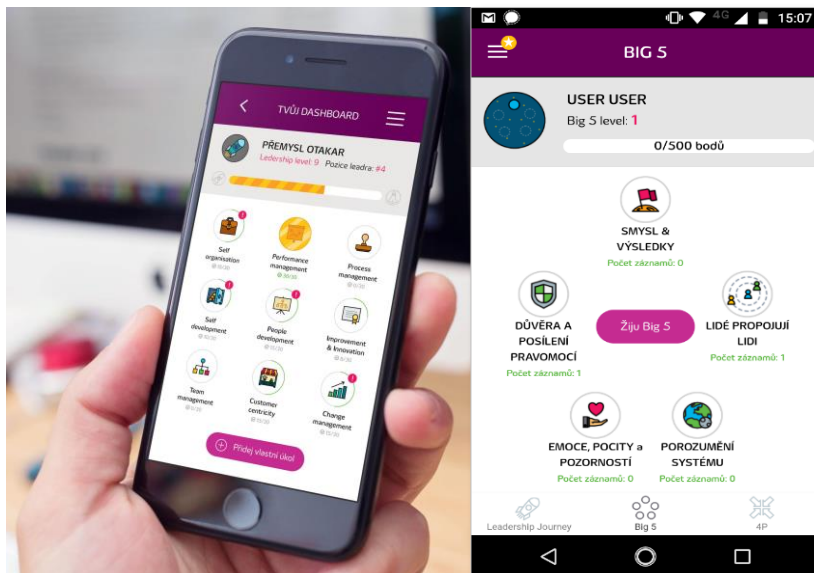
TVŮJ DASHBOARD

PŘEMYSL OTAKAR
Leadership level: 9 Pozice leadra: #4

Self organisation
Performance management
Process management
Self development
People development
Improvement & Innovation
Team management
Customer centricity
Change management

Přidej vlastní úkol

15:07

BIG 5

USER USER
Big 5 level: 1
0/500 bodů

SMYSL & VÝSLEDKY
Počet záznamů: 0

DŮVĚRA A POSÍLENÍ PRAVOMOCÍ
Počet záznamů: 1

Žiju Big 5

LIDÉ PROPOJUJÍ LIDI
Počet záznamů: 1

EMOCE, POCITY a POZORNOSTÍ
Počet záznamů: 0

POROZUMĚNÍ SYSTÉMU
Počet záznamů: 0

Leadership Journey
Big 5
4P